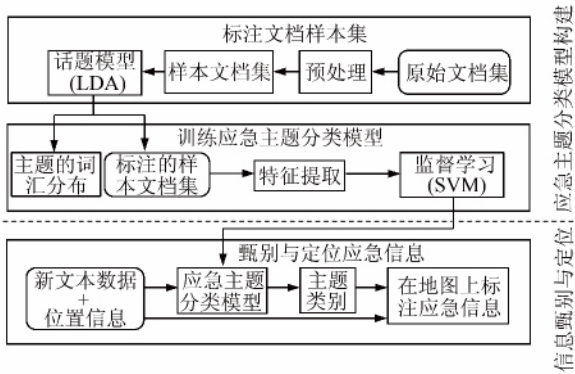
标注文档样本集

话题模型 (LDA)

样本文档集

预处理

原始文档集

训练应急主题分类模型

主题的词汇分布

标注的样本文档集

特征提取

监督学习 (SVM)

应急主题分类模型构建

甄别与定位应急信息

新文本数据 + 位置信息

应急主题分类模型

主题类别

在地图上标注应急信息

信息甄别与定位